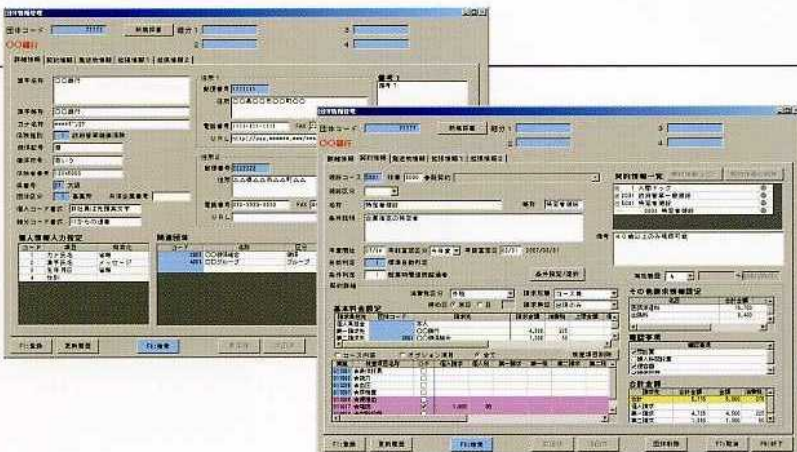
団体情報管理

団体コード 77777 新規採番 部分1 3
〇〇銀行 2 4

詳細情報 契約情報 発送先情報 拡張情報1 拡張情報2

団体名称 〇〇銀行
団体略称 〇〇銀行
カナ名称
担当部署
担当者名
代表者名
郵便番号
住所
電話番号
FAX
URL
備考1

個人情報入力指定
コード 項目 形式
1 カナ氏名
2 漢字氏名
3 生年月日
4 性別

関連団体
コード 名称

F1:登録 更新履歴 F5:検索

団体情報管理

団体コード 77777 新規採番 部分1 3
〇〇銀行 2 4

詳細情報 契約情報 発送先情報 拡張情報1 拡張情報2

契約情報一覧
備考
有効期限
その他業務情報設定
基本料金設定
コース内容 オプション項目 全て
電話専用
合計金額

F1:登録 更新履歴 F5:検索 団体削除 F9:取消 F8:終了